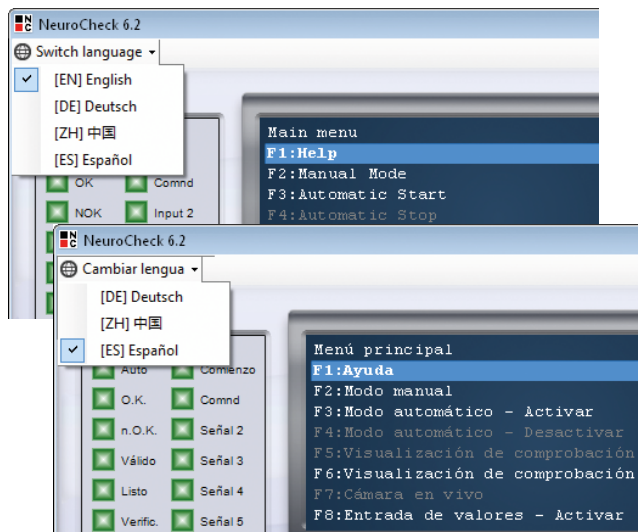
NeuroCheck 6.2

Switch language

✓ [EN] English
[DE] Deutsch
[ZH] 中国
[ES] Español

OK Comnd
NOK Input 2

Main menu
F1:Help
F2:Manual Mode
F3:Automatic Start
F4:Automatic Stop

NeuroCheck 6.2

Cambiar lengua

[DE] Deutsch
[ZH] 中国
✓ [ES] Español

Auto Comienzo
O.K. Comnd
n.O.K. Señal 2
Válido Señal 3
Listo Señal 4
Verific. Señal 5

Menú principal
F1:Ayuda
F2:Modo manual
F3:Modo automático - Activar
F4:Modo automático - Desactivar
F5:Visualización de comprobación
F6:Visualización de comprobación
F7:Cámara en vivo
F8:Entrada de valores - Activar